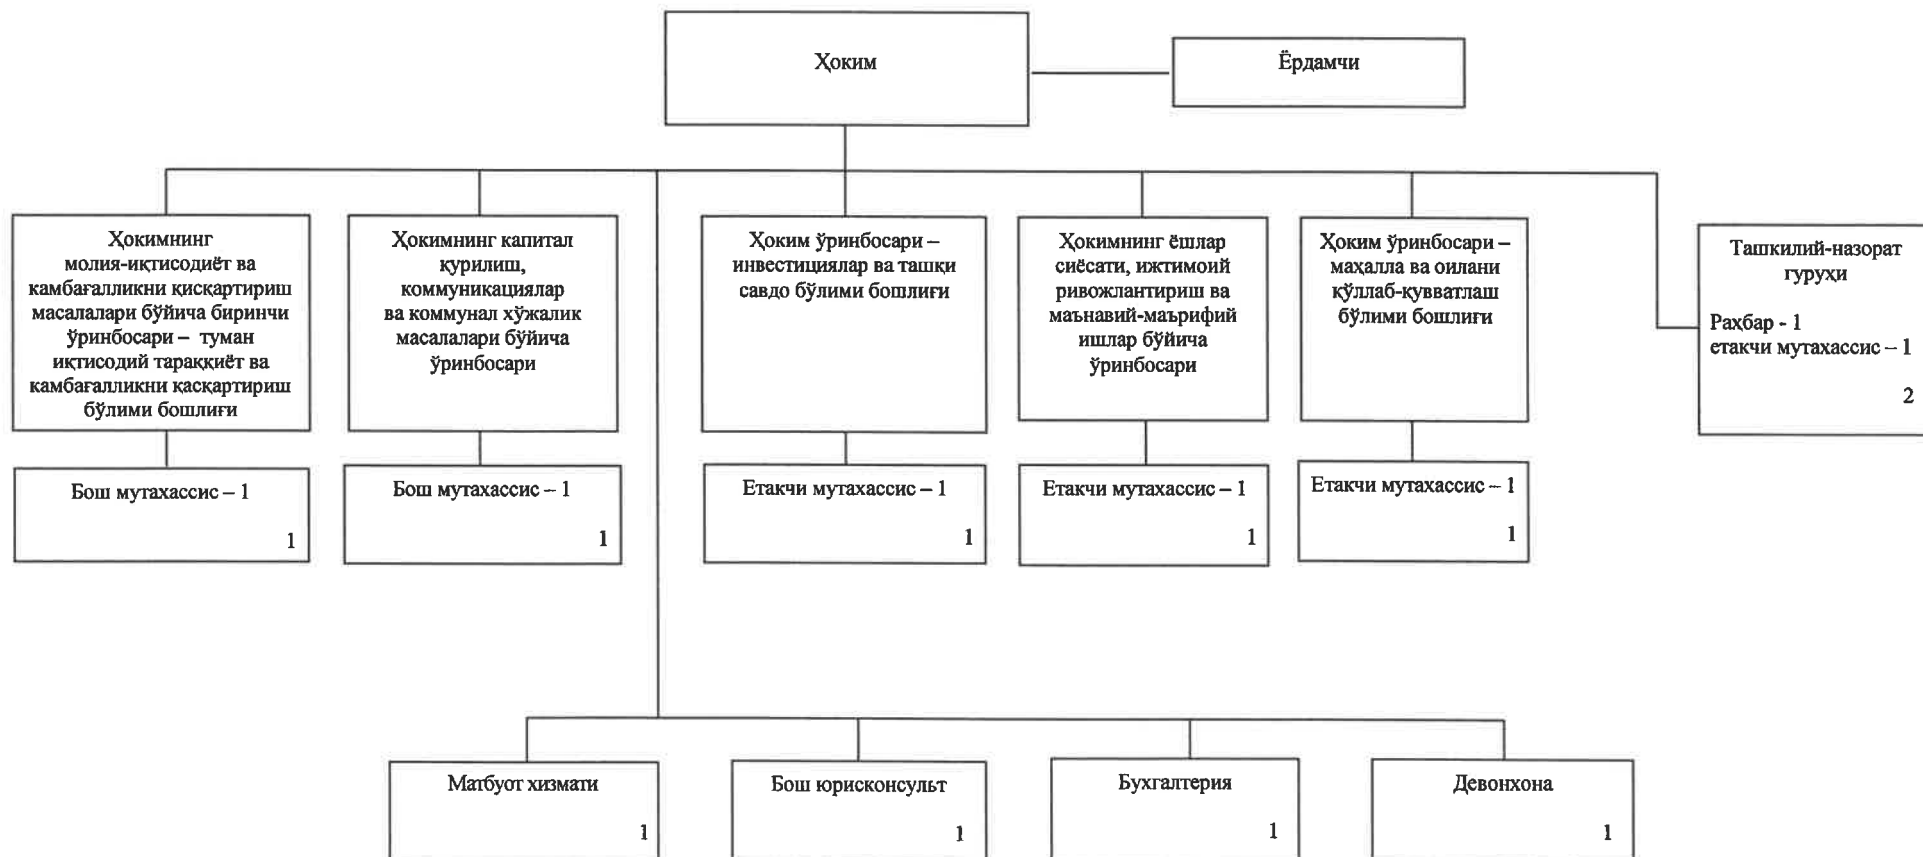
Ҳоким

Ёрдамчи

Ҳокимнинг молия-иқтисодиёт ва камбағалликни қисқартириш масалалари бўйича биринчи ўринбосари – туман иқтисодий тараққиёт ва камбағалликни қасқартириш бўлими бошлиғи

Бош мутахассис – 1
1

Ҳокимнинг капитал қурилиш, коммуникациялар ва коммунал хўжалик масалалари бўйича ўринбосари

Бош мутахассис – 1
1

Ҳоким ўринбосари – инвестициялар ва ташқи савдо бўлими бошлиғи

Етакчи мутахассис – 1
1

Ҳокимнинг ёшлар сиёсати, ижтимоий ривожлантириш ва маънавий-маърифий ишлар бўйича ўринбосари

Етакчи мутахассис – 1
1

Ҳоким ўринбосари – маҳалла ва оилани қўллаб-қувватлаш бўлими бошлиғи

Етакчи мутахассис – 1
1

Ташкилий-назорат гуруҳи

Раҳбар - 1
етакчи мутахассис – 1
2

Матбуот хизмати
1

Бош юрисконсульт
1

Бухгалтерия
1

Девонхона
1